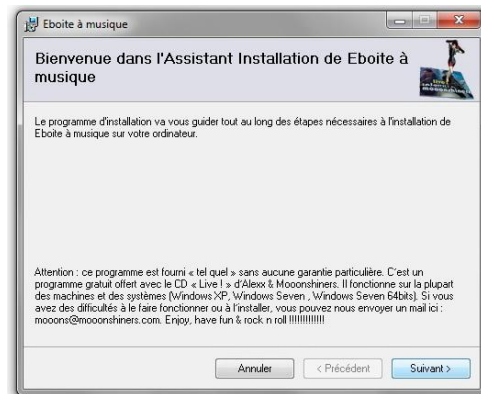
Eboite à musique

Bienvenue dans l'Assistant Installation de Eboite à musique

Le programme d'installation va vous guider tout au long des étapes nécessaires à l'installation de Eboite à musique sur votre ordinateur.

Attention : ce programme est fourni « tel quel » sans aucune garantie particulière. C'est un programme gratuit offert avec le CD « Live ! » d'Alexx & Mooonshiners. Il fonctionne sur la plupart des machines et des systèmes (Windows XP, Windows Seven , Windows Seven 64bits). Si vous avez des difficultés à le faire fonctionner ou à l'installer, vous pouvez nous envoyer un mail ici : mooons@mooonshiners.com. Enjoy, have fun & rock n roll !!!!!!!!!!!!

Annuler
< Précédent
Suivant >